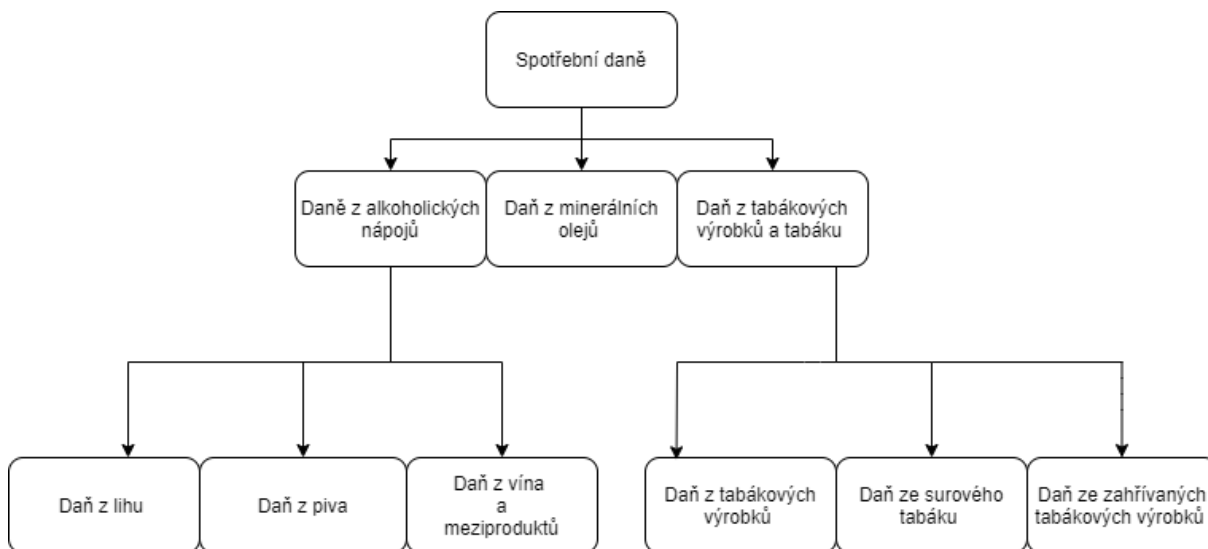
Spotřební daně

Daně z alkoholických nápojů

Daň z minerálních olejů

Daň z tabákových výrobků a tabáku

Daň z lihu

Daň z piva

Daň z vína a meziproduktů

Daň z tabákových výrobků

Daň ze surového tabáku

Daň ze zahřívaných tabákových výrobků